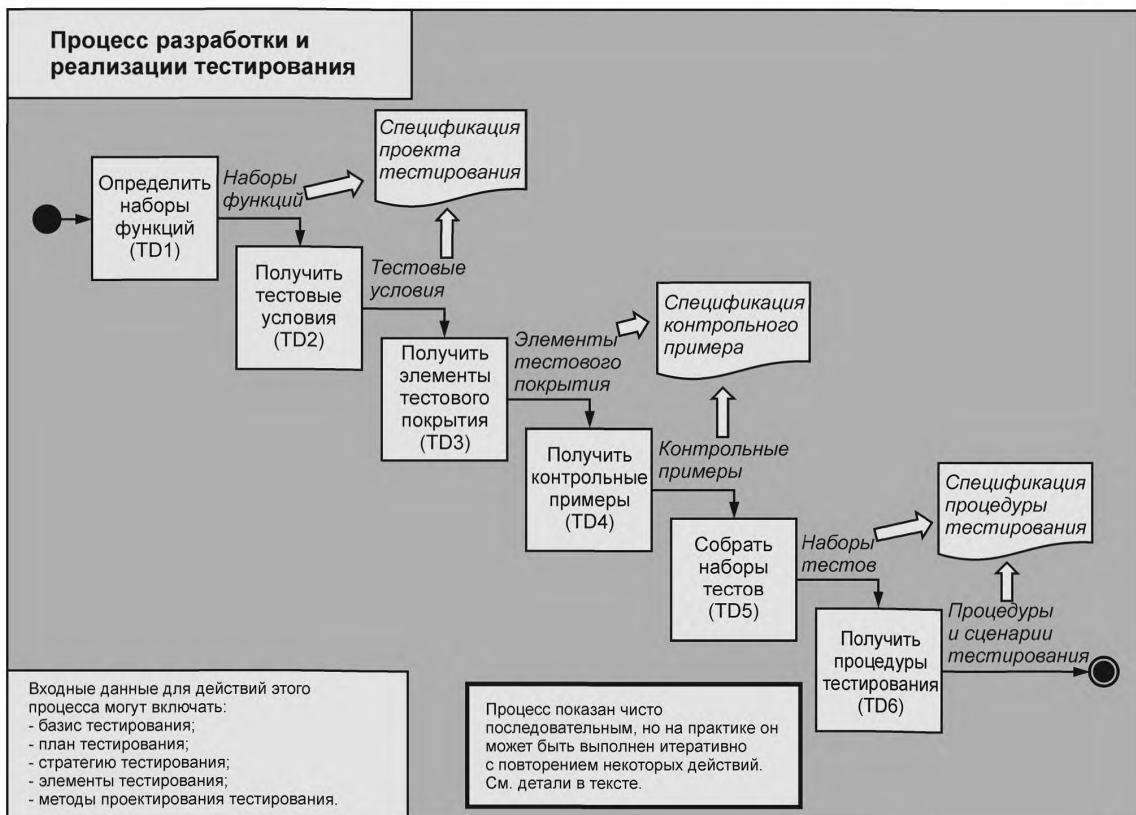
Процесс разработки и реализации тестирования

Спецификация проекта тестирования

Определить наборы функций (TD1)

Наборы функций

Получить тестовые условия (TD2)

Тестовые условия

Спецификация контрольного примера

Получить элементы тестового покрытия (TD3)

Элементы тестового покрытия

Получить контрольные примеры (TD4)

Контрольные примеры

Спецификация процедуры тестирования

Собрать наборы тестов (TD5)

Наборы тестов

Получить процедуры тестирования (TD6)

Процедуры и сценарии тестирования

Входные данные для действий этого процесса могут включать:
- базис тестирования;
- план тестирования;
- стратегию тестирования;
- элементы тестирования;
- методы проектирования тестирования.

Процесс показан чисто последовательным, но на практике он может быть выполнен итеративно с повторением некоторых действий. См. детали в тексте.